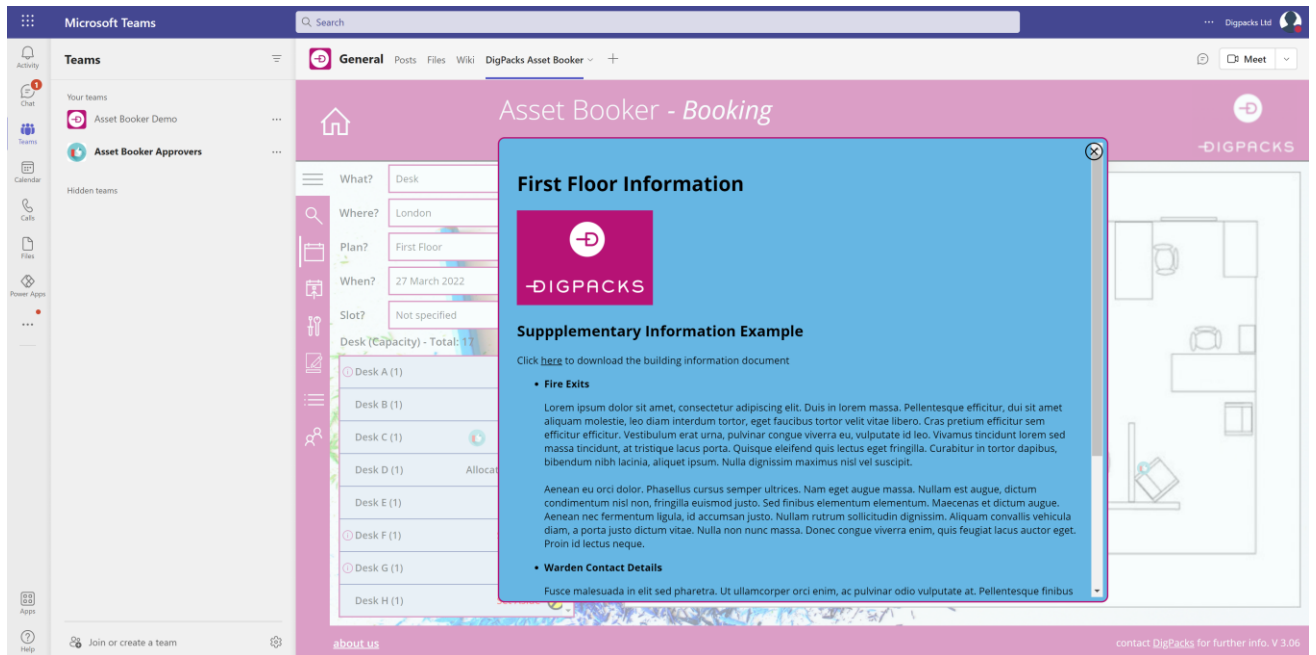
Microsoft Teams
Search
··· Digipacks Ltd

Activity
Chat
Teams
Calendar
Calls
Files
Power Apps
···
Apps
Help

Teams
Your teams
Asset Booker Demo ···
Asset Booker Approvers ···
Hidden teams
Join or create a team

General Posts Files Wiki DigPacks Asset Booker +
Meet

Asset Booker - Booking
DIGPACKS

What? Desk
Where? London
Plan? First Floor
When? 27 March 2022
Slot? Not specified
Desk (Capacity) - Total: 17
Desk A (1)
Desk B (1)
Desk C (1)
Desk D (1) Allocat
Desk E (1)
Desk F (1)
Desk G (1)
Desk H (1)

First Floor Information
DIGPACKS
Suppplementary Information Example
Click here to download the building information document
• Fire Exits
Lorem ipsum dolor sit amet, consectetur adipiscing elit. Duis in lorem massa. Pellentesque efficitur, dui sit amet aliquam molestie, leo diam interdum tortor, eget faucibus tortor velit vitae libero. Cras pretium efficitur sem efficitur efficitur. Vestibulum erat urna, pulvinar congue viverra eu, vulputate id leo. Vivamus tincidunt lorem sed massa tincidunt, at tristique lacus porta. Quisque eleifend quis lectus eget fringilla. Curabitur in tortor dapibus, bibendum nibh lacinia, aliquet ipsum. Nulla dignissim maximus nisl vel suscipit.

Aenean eu orci dolor. Phasellus cursus semper ultrices. Nam eget augue massa. Nullam est augue, dictum condimentum nisl non, fringilla euismod justo. Sed finibus elementum elementum. Maecenas et dictum augue. Aenean nec fermentum ligula, id accumsan justo. Nullam rutrum sollicitudin dignissim. Aliquam convallis vehicula diam, a porta justo dictum vitae. Nulla non nunc massa. Donec congue viverra enim, quis feugiat lacus auctor eget. Proin id lectus neque.
• Warden Contact Details
Fusce malesuada in elit sed pharetra. Ut ullamcorper orci enim, ac pulvinar odio vulputate at. Pellentesque finibus

about us
contact DigPacks for further info. V 3.06